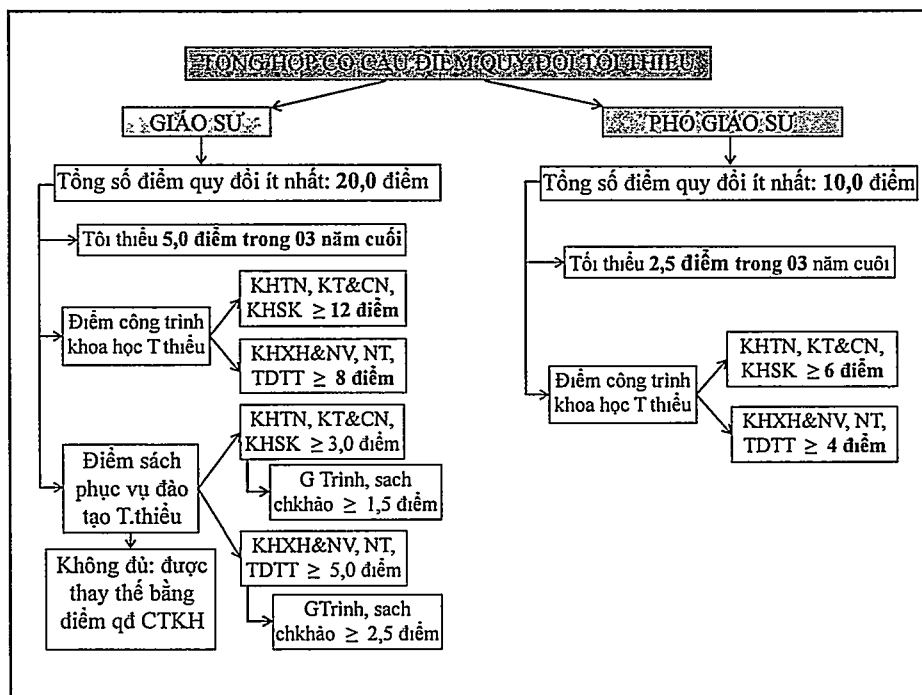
TỔNG HỢP CƠ CẤU ĐIỂM QUY ĐỔI TỐI THIỂU

GIÁO SƯ

Tổng số điểm quy đổi ít nhất: 20,0 điểm

Tối thiểu 5,0 điểm trong 03 năm cuối

Điểm công trình khoa học T thiểu

KHTN, KT&CN, KHSK $\geq$ 12 điểm

KHXH&NV, NT, TDTT $\geq$ 8 điểm

Điểm sách phục vụ đào tạo T.thiểu

KHTN, KT&CN, KHSK $\geq$ 3,0 điểm

G Trình, sach chkhảo $\geq$ 1,5 điểm

KHXH&NV, NT, TDTT $\geq$ 5,0 điểm

GTrình, sach chkhảo $\geq$ 2,5 điểm

Không đủ: được thay thế bằng điểm qđ CTKH

PHÓ GIÁO SƯ

Tổng số điểm quy đổi ít nhất: 10,0 điểm

Tối thiểu 2,5 điểm trong 03 năm cuối

Điểm công trình khoa học T thiểu

KHTN, KT&CN, KHSK $\geq$ 6 điểm

KHXH&NV, NT, TDTT $\geq$ 4 điểm